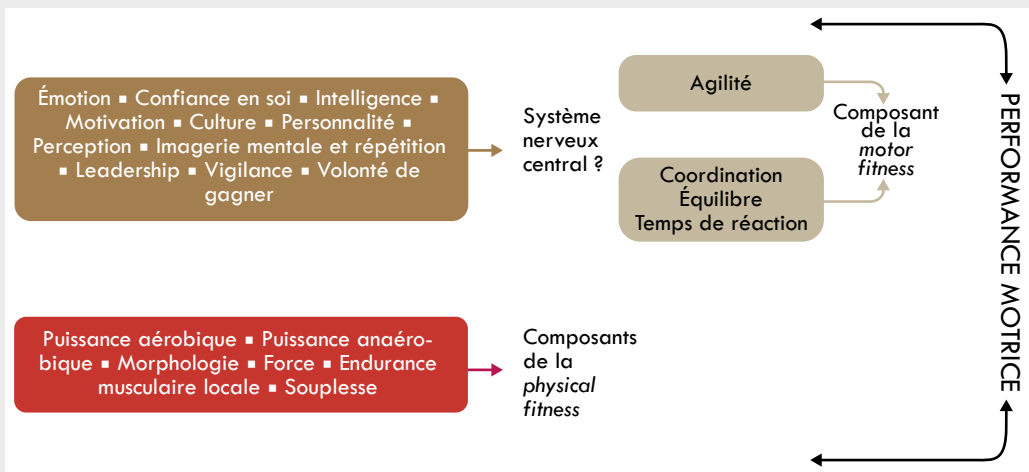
Émotion ▪ Confiance en soi ▪ Intelligence ▪ Motivation ▪ Culture ▪ Personnalité ▪ Perception ▪ Imagerie mentale et répétition ▪ Leadership ▪ Vigilance ▪ Volonté de gagner

Système nerveux central ?

Agilité

Coordination
Équilibre
Temps de réaction

Composant de la *motor fitness*

Puissance aérobique ▪ Puissance anaérobique ▪ Morphologie ▪ Force ▪ Endurance musculaire locale ▪ Souplesse

Composants de la *physical fitness*

PERFORMANCE MOTRICE